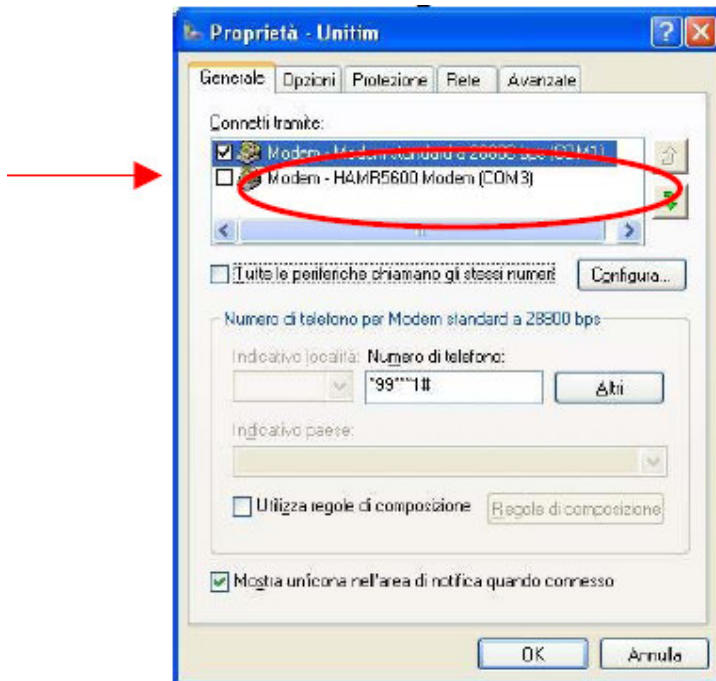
Proprietà - Unitim

Generale | Opzioni | Protezione | Rete | Avanzate

Connetti tramite:

Modem - Modem standard a 28800 bps (COM1)

Modem - HAMR5600 Modem (COM3)

Tutte le periferiche chiamano gli stessi numeri

Configura...

Numero di telefono per Modem standard a 28800 bps

Indicativo località:

Numero di telefono:

*99***1#

Altri

Indicativo paese:

Utilizza regole di composizione

Regole di composizione

Mostra un'icona nell'area di notifica quando connesso

OK

Annulla